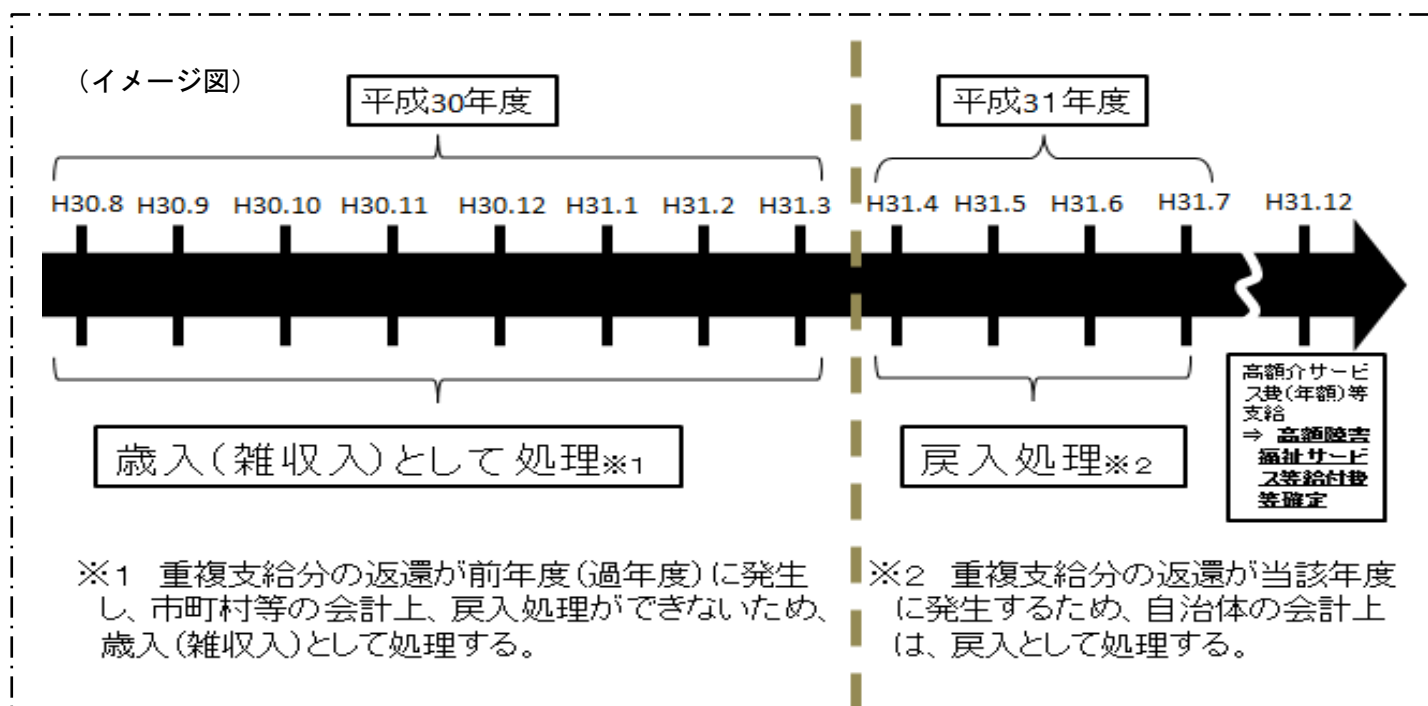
（イメージ図）

平成30年度

平成31年度

H30.8 H30.9 H30.10 H30.11 H30.12 H31.1 H31.2 H31.3 H31.4 H31.5 H31.6 H31.7 H31.12

高額介サービス費(年額)等支給
⇒ 高額障害福祉サービス等給付費等確定

歳入(雑収入)として処理※1

戻入処理※2

※1 重複支給分の返還が前年度(過年度)に発生し、市町村等の会計上、戻入処理ができないため、歳入(雑収入)として処理する。

※2 重複支給分の返還が当該年度に発生するため、自治体の会計上は、戻入として処理する。